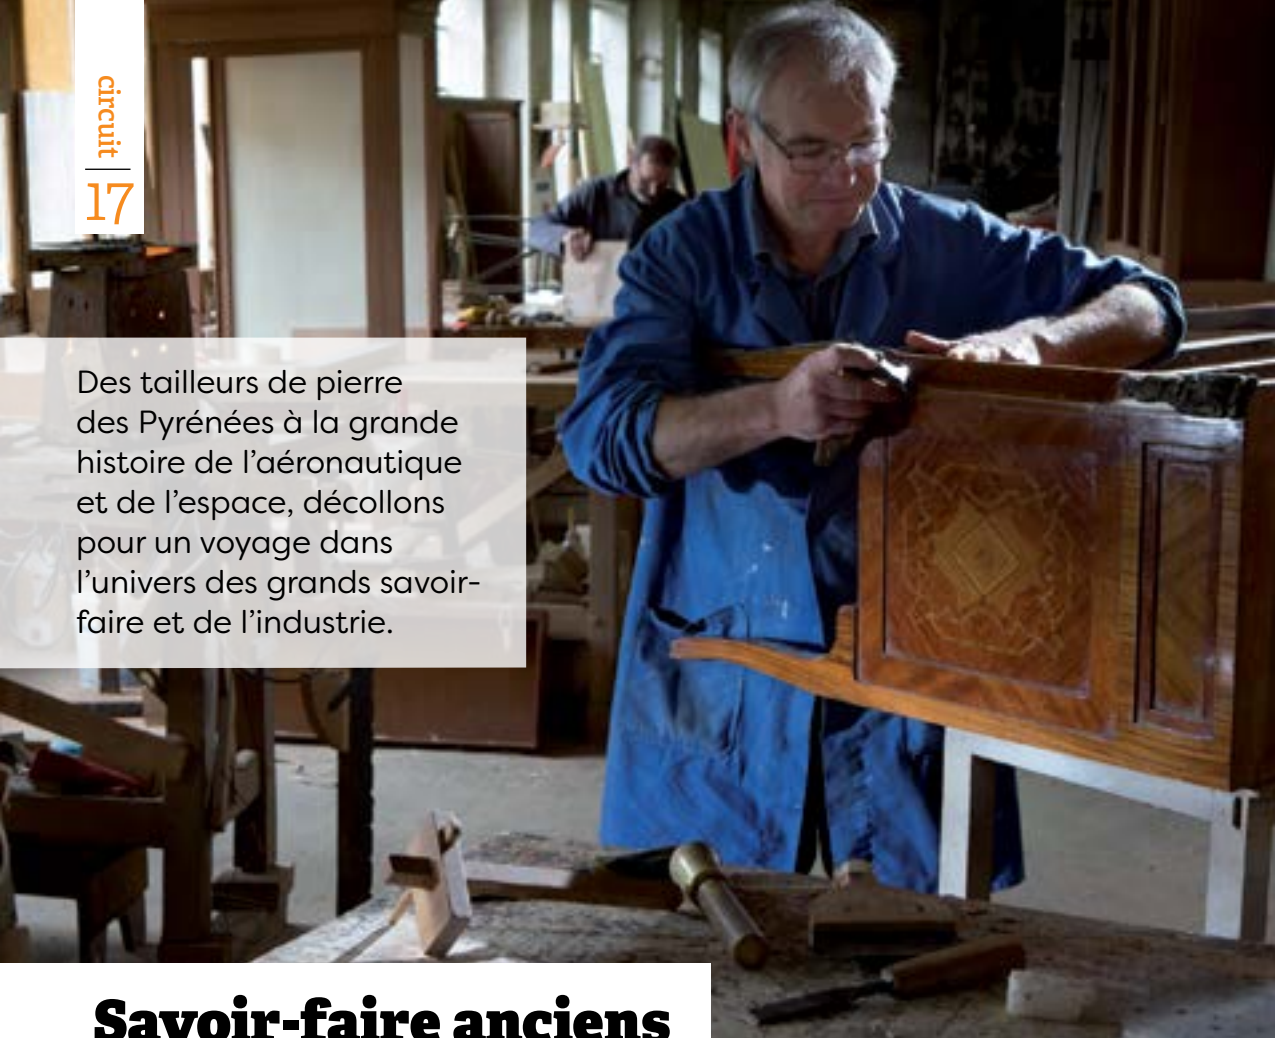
circuit
17

Des tailleurs de pierre des Pyrénées à la grande histoire de l'aéronautique et de l'espace, décollons pour un voyage dans l'univers des grands savoir-faire et de l'industrie.

Savoir-faire anciens